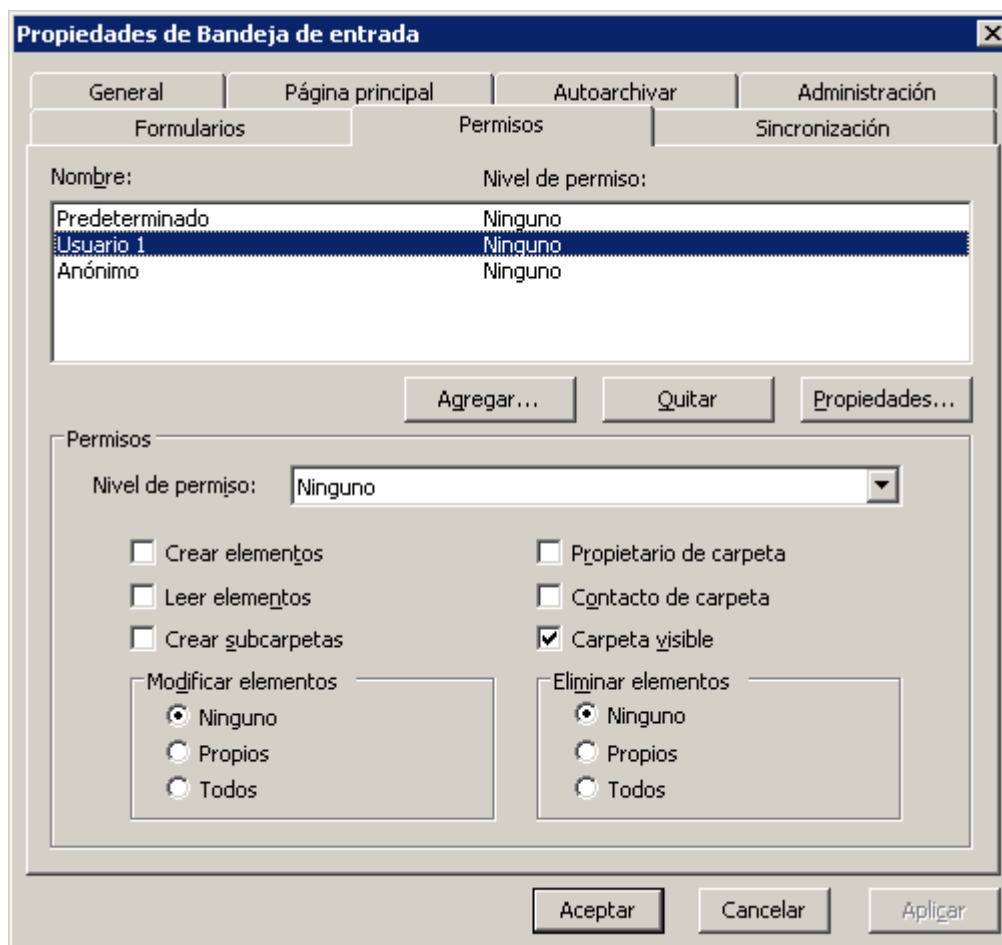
Propiedades de Bandeja de entrada

General | Página principal | Autoarchivar | Administración
Formularios | Permisos | Sincronización

| Nombre: | Nivel de permiso: |
|---|---|
| Predeterminado | Ninguno |
| Usuario 1 | Ninguno |
| Anónimo | Ninguno |

Agregar... Quitar Propiedades...

Permisos

Nivel de permiso: Ninguno

Crear elementos
Leer elementos
Crear subcarpetas
Propietario de carpeta
Contacto de carpeta
Carpeta visible

Modificar elementos
Ninguno
Propios
Todos

Eliminar elementos
Ninguno
Propios
Todos

Aceptar Cancelar Aplicar